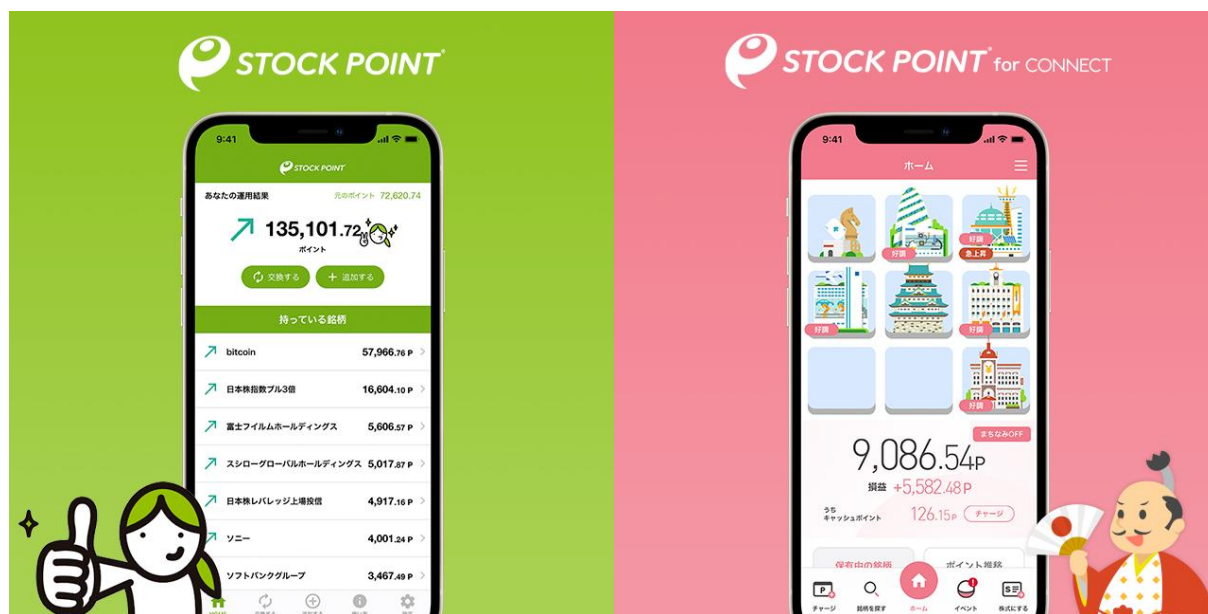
STOCK POINT®

9:41

STOCK POINT

あなたの運用結果

元のポイント 72,620.74

135,101.72

ポイント

交換する

追加する

持っている銘柄

bitcoin 57,966.76 P

日本株指数ブル3倍 16,604.10 P

富士フイルムホールディングス 5,606.57 P

スシローグローバルホールディングス 5,017.87 P

日本株レバレッジ上場投信 4,917.16 P

ソニー 4,001.24 P

ソフトバンクグループ 3,467.49 P

STOCK POINT® for CONNECT

9:41

ホーム

好調

急上昇

好調

好調

好調

好調

好調

まちなみOFF

9,086.54P

損益 +5,582.48P

うち キャッシュポイント 126.15P

チャージ

保有中の銘柄

ポイント推移

チャージ

銘柄を探す

ホーム

イベント

株式にする